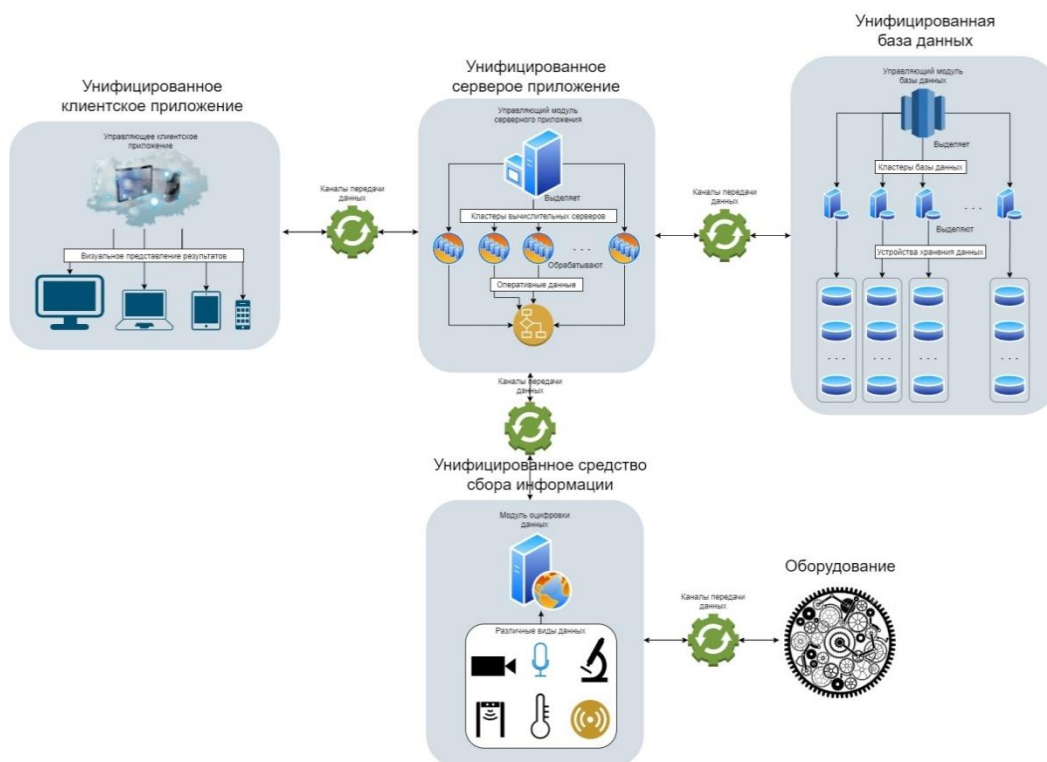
Унифицированное клиентское приложение

Управляющее клиентское приложение

Визуальное представление результатов

Каналы передачи данных

Унифицированное серверое приложение

Управляющий модуль серверного приложения

Выделяет

Кластеры вычислительных серверов

. . .

Обрабатывают

Оперативные данные

Каналы передачи данных

Унифицированная база данных

Управляющий модуль базы данных

Выделяет

Кластеры базы данных

. . .

Выделяют

Устройства хранения данных

. . .

. . .

. . .

. . .

Каналы передачи данных

Унифицированное средство сбора информации

Модуль оцифровки данных

Различные виды данных

Каналы передачи данных

Оборудование